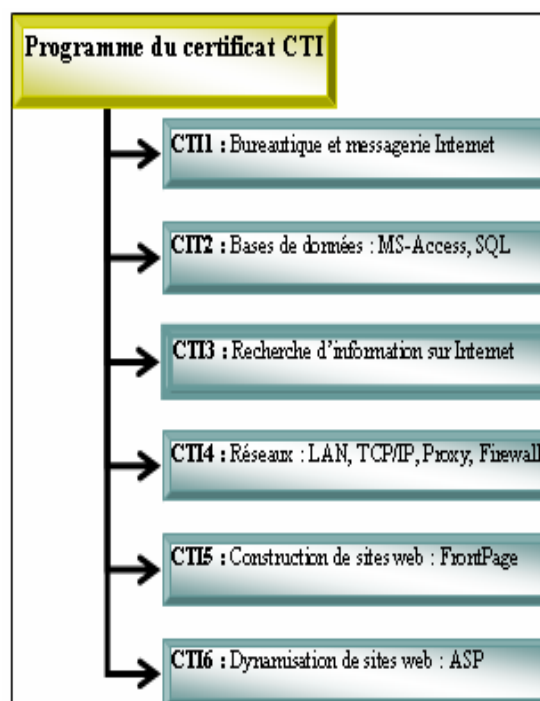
Programme du certificat CTI

CTI1 : Bureautique et messagerie Internet

CTI2 : Bases de données : MS-Access, SQL

CTI3 : Recherche d'information sur Internet

CTI4 : Réseaux : LAN, TCP/IP, Proxy, Firewall

CTI5 : Construction de sites web : FrontPage

CTI6 : Dynamisation de sites web : ASP